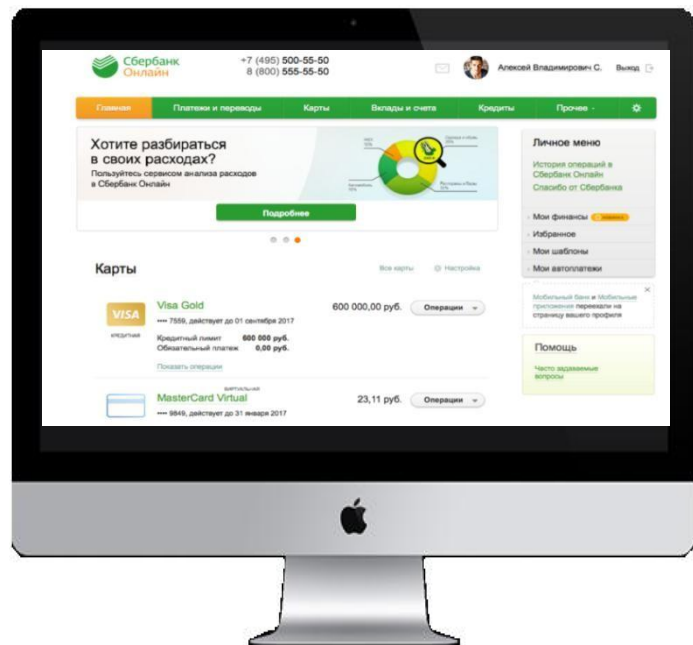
Сбербанк Онлайн

+7 (495) 500-55-50
8 (800) 555-55-50

Алексей Владимирович С. Выход

Главная | Платежи и переводы | Карты | Вклады и счета | Кредиты | Прочее

Хотите разбираться в своих расходах?
Пользуйтесь сервисом анализа расходов в Сбербанк Онлайн

Подробнее

Личное меню
История операций в Сбербанк Онлайн
Спасибо от Сбербанка

Мои финансы
Избранное
Мои шаблоны
Мои автоплатежи

Мобильный банк и Мобильные приложения переехали на страницу вашего профиля

Помощь
Часто задаваемые вопросы

Карты
Все карты Настройка

VISA
кредитная
Visa Gold
•••• 7559, действует до 01 сентября 2017
600 000,00 руб. Операции
Кредитный лимит 600 000 руб.
Обязательный платеж 0,00 руб.
Показать операции

виртуальная
MasterCard Virtual
•••• 9849, действует до 31 января 2017
23,11 руб. Операции